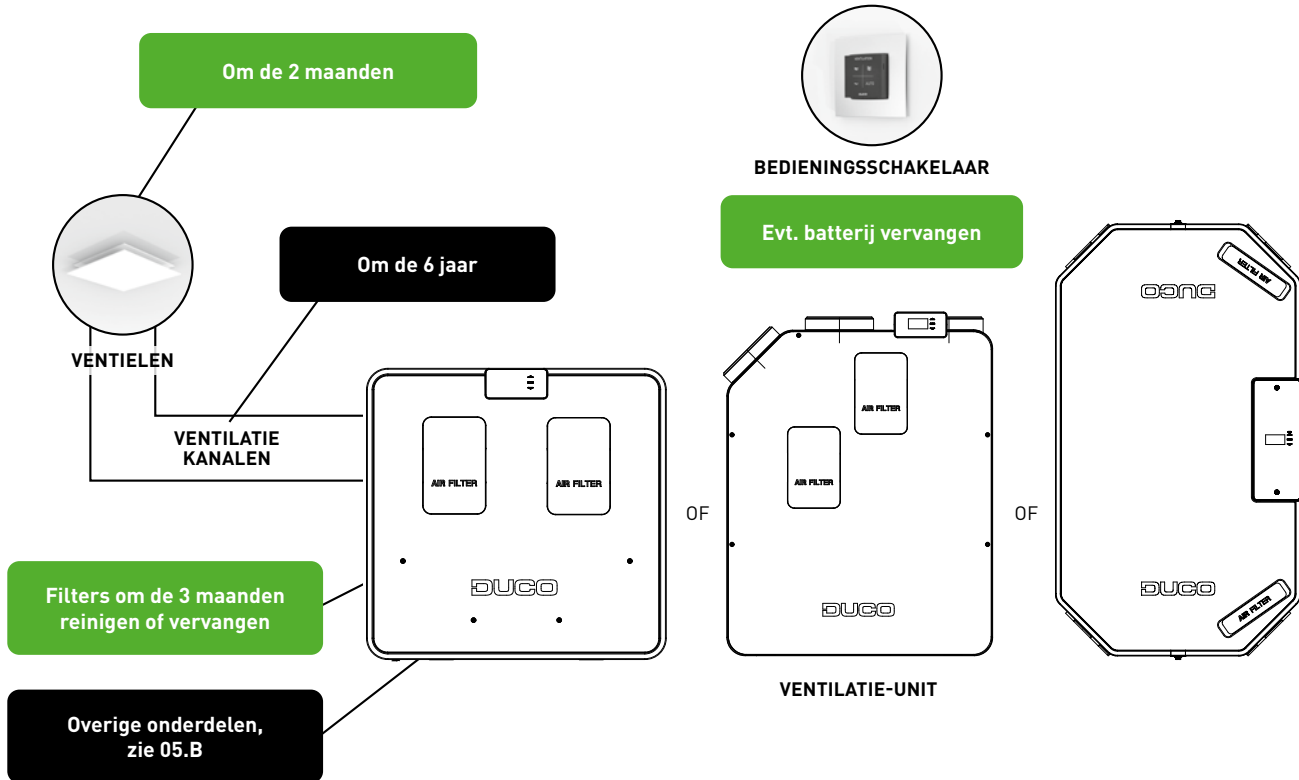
Om de 2 maanden

BEDIENINGSSCHAKELAAR

Evt. batterij vervangen

Om de 6 jaar

VENTIELEN

VENTILATIE KANALEN

AIR FILTER

AIR FILTER

AIR FILTER

AIR FILTER

DUCO

DUCO

DUCO

DUCO

AIR FILTER

AIR FILTER

OF

OF

Filters om de 3 maanden reinigen of vervangen

VENTILATIE-UNIT

Overige onderdelen, zie 05.B